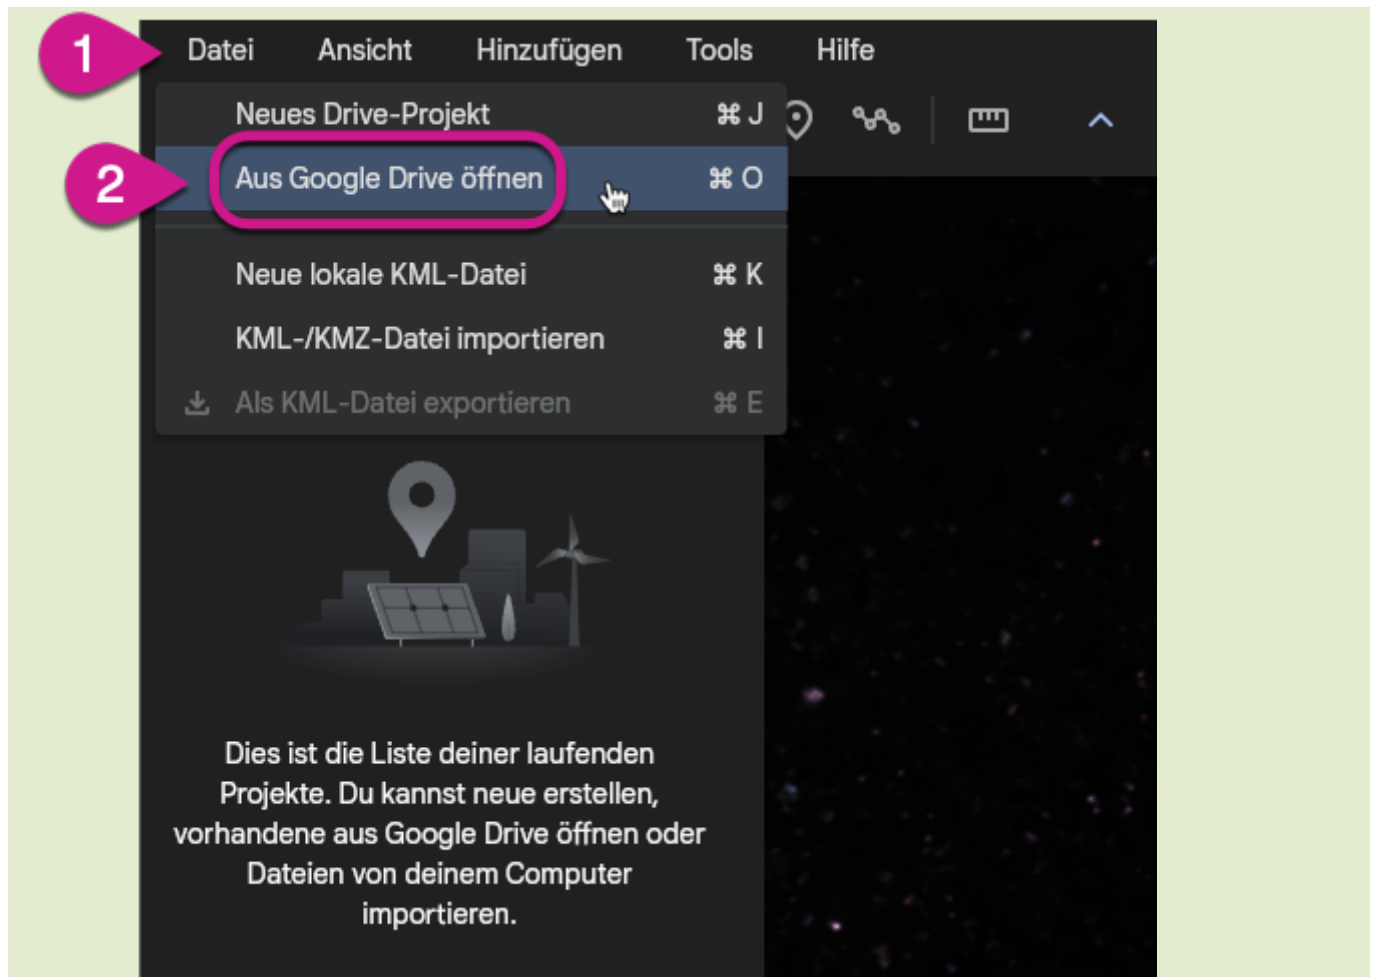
1 Datei Ansicht Hinzufügen Tools Hilfe

Neues Drive-Projekt ⌘ J

2 Aus Google Drive öffnen ⌘ O

Neue lokale KML-Datei ⌘ K

KML-/KMZ-Datei importieren ⌘ I

Als KML-Datei exportieren ⌘ E

Dies ist die Liste deiner laufenden Projekte. Du kannst neue erstellen, vorhandene aus Google Drive öffnen oder Dateien von deinem Computer importieren.